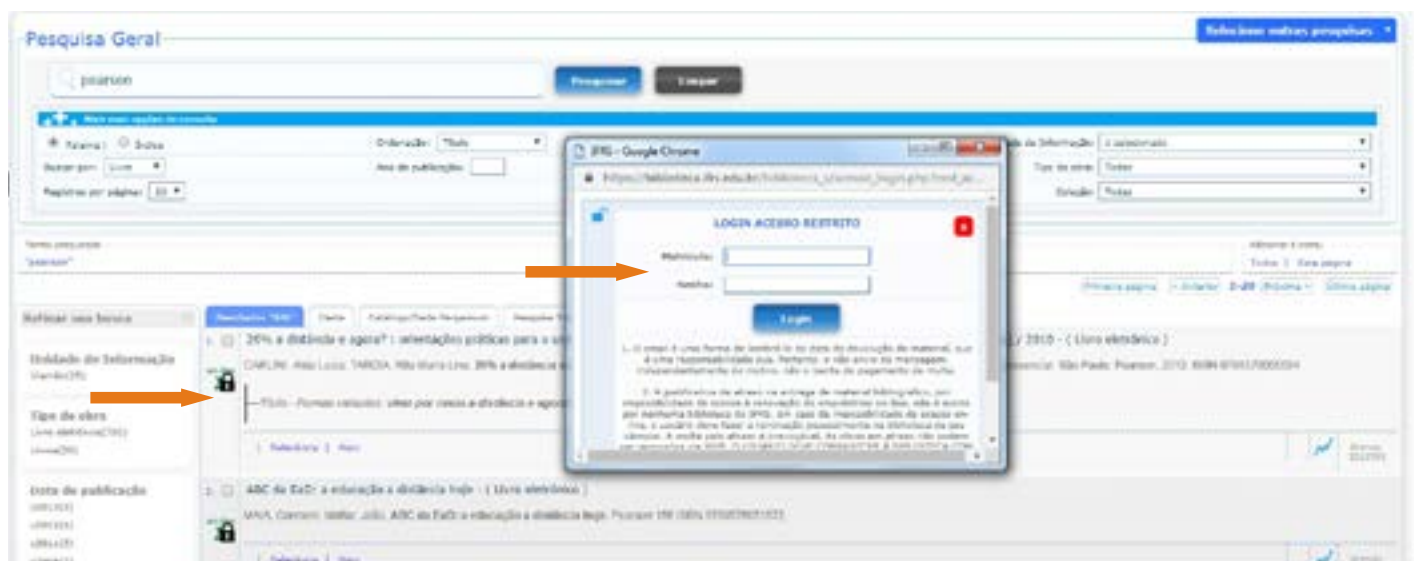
Pesquisa Geral

Selecionar outras pesquisas

pearson

Pesquisar

Limpar

Mais mais opções de consulta

Palavra Índice

Ordenação: Título

Buscar por: Livre

Ano de publicação:

Registros por página: 10

de Informação: 1 selecionado

Tipo de obra: Todos

Coleção: Todos

IFG - Google Chrome

https://biblioteca.ifg.edu.br/biblioteca_s/acesso_login.php?cod_ac...

LOGIN ACESSO RESTRITO

Matrícula:

Senha:

Login

Termo pesquisado

"pearson"

Primeira página

Anterior

1-20

Próxima

Última página

Refinar sua busca

Unidade de Informação

Tipo de obra

Data de publicação

Resultados

1. 20% a distância e agora? : orientações práticas para o uso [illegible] / 2010 - ( Livro eletrônico )

CARLINI, Alda Luiza; TARCIA, Rita Maria Lino. 20% a distância e agora? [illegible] São Paulo: Pearson, 2010.

Título - Normas variadas: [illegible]

Selecionar

2. ABC da EaD: a educação a distância hoje - ( Livro eletrônico )

MAIA, Carmem; MATTAR, João. ABC da EaD: a educação a distância hoje. Pearson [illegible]

Selecionar